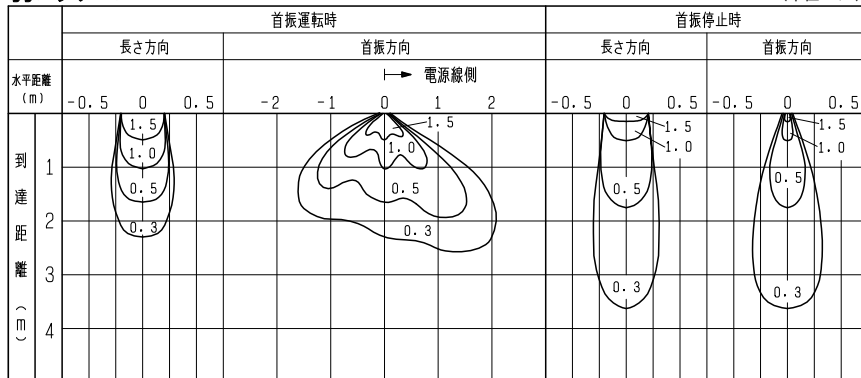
| | 首振運転時 | | 首振停止時 | |
|---|---|---|---|---|
| | 長さ方向 | 首振方向 | 長さ方向 | 首振方向 |
| 水平距離 (m) | -0.5 0 0.5 | ⊢► 電源線側 -2 -1 0 1 2 | -0.5 0 0.5 | -0.5 0 0.5 |

到達距離(m)

1
2
3
4

1.5
1.0
0.5
0.3

1.5
1.0
0.5
0.3

1.5
1.0
0.5
0.3

1.5
1.0
0.5
0.3